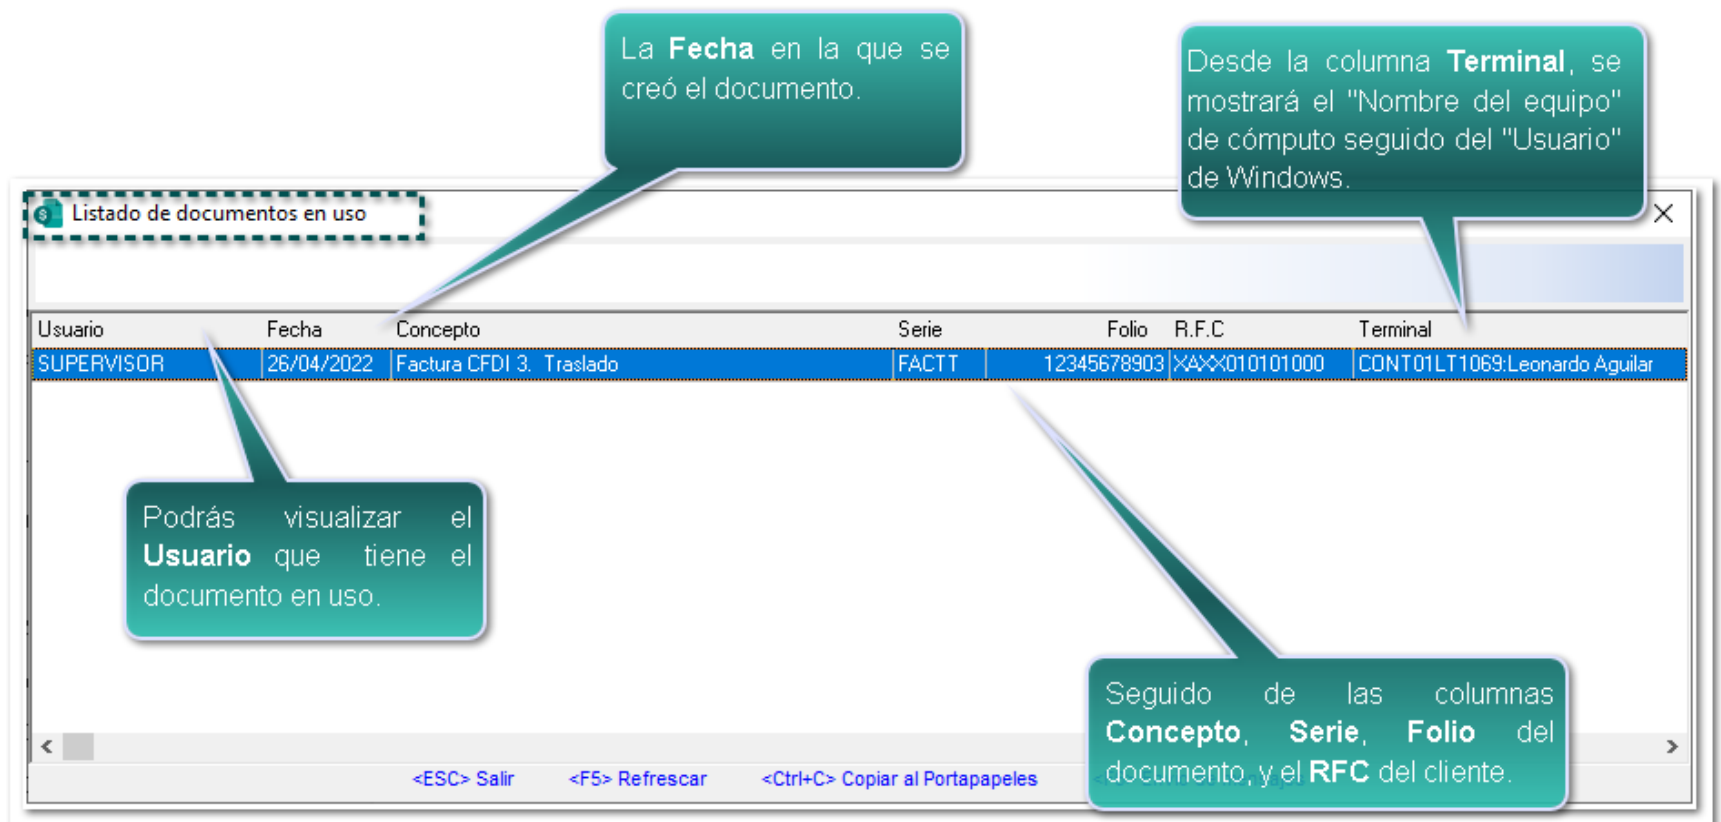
La **Fecha** en la que se creó el documento.

Desde la columna **Terminal**, se mostrará el "Nombre del equipo" de cómputo seguido del "Usuario" de Windows.

Listado de documentos en uso

| Usuario | Fecha | Concepto | Serie | Folio | R.F.C | Terminal |
|---|---|---|---|---|---|---|
| SUPERVISOR | 26/04/2022 | Factura CFDI 3. Traslado | FACTT | 12345678903 | XAXX010101000 | CONT01LT1069:Leonardo Aguilar |

Podrás visualizar el **Usuario** que tiene el documento en uso.

Seguido de las columnas **Concepto**, **Serie**, **Folio** del documento, y el **RFC** del cliente.

<ESC> Salir <F5> Refrescar <Ctrl+C> Copiar al Portapapeles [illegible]